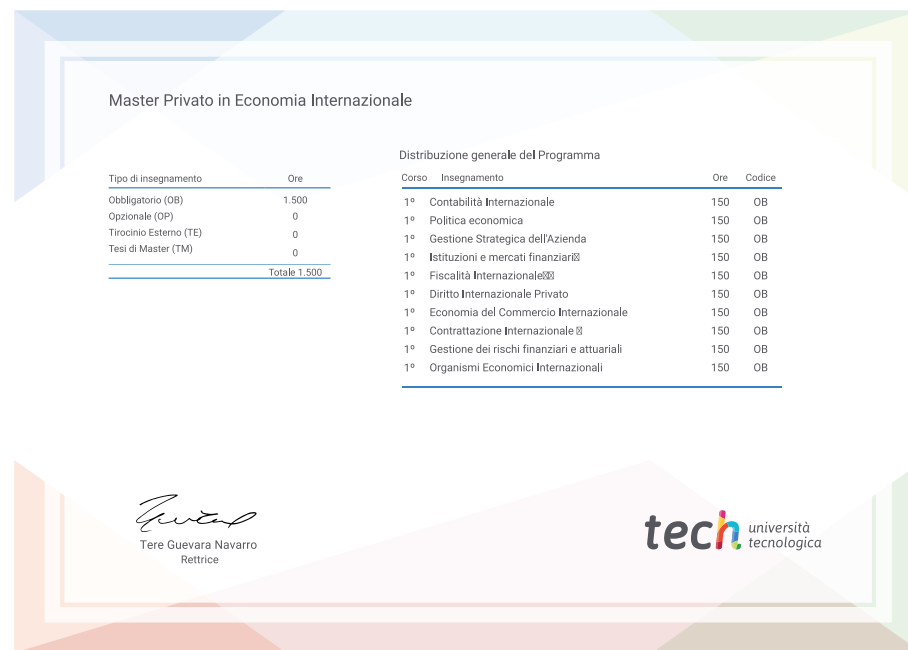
Master Privato in Economia Internazionale

| Tipo di insegnamento | Ore |
|---|---|
| Obbligatorio (OB) | 1.500 |
| Opzionale (OP) | 0 |
| Tirocinio Esterno (TE) | 0 |
| Tesi di Master (TM) | 0 |
| | Totale 1.500 |

Distribuzione generale del Programma

| Corso | Insegnamento | Ore | Codice |
|---|---|---|---|
| 1º | Contabilità Internazionale | 150 | OB |
| 1º | Politica economica | 150 | OB |
| 1º | Gestione Strategica dell'Azienda | 150 | OB |
| 1º | Istituzioni e mercati finanziari | 150 | OB |
| 1º | Fiscalità Internazionale | 150 | OB |
| 1º | Diritto Internazionale Privato | 150 | OB |
| 1º | Economia del Commercio Internazionale | 150 | OB |
| 1º | Contrattazione Internazionale | 150 | OB |
| 1º | Gestione dei rischi finanziari e attuariali | 150 | OB |
| 1º | Organismi Economici Internazionali | 150 | OB |

Tere Guevara Navarro
Rettrice

tech università tecnologica